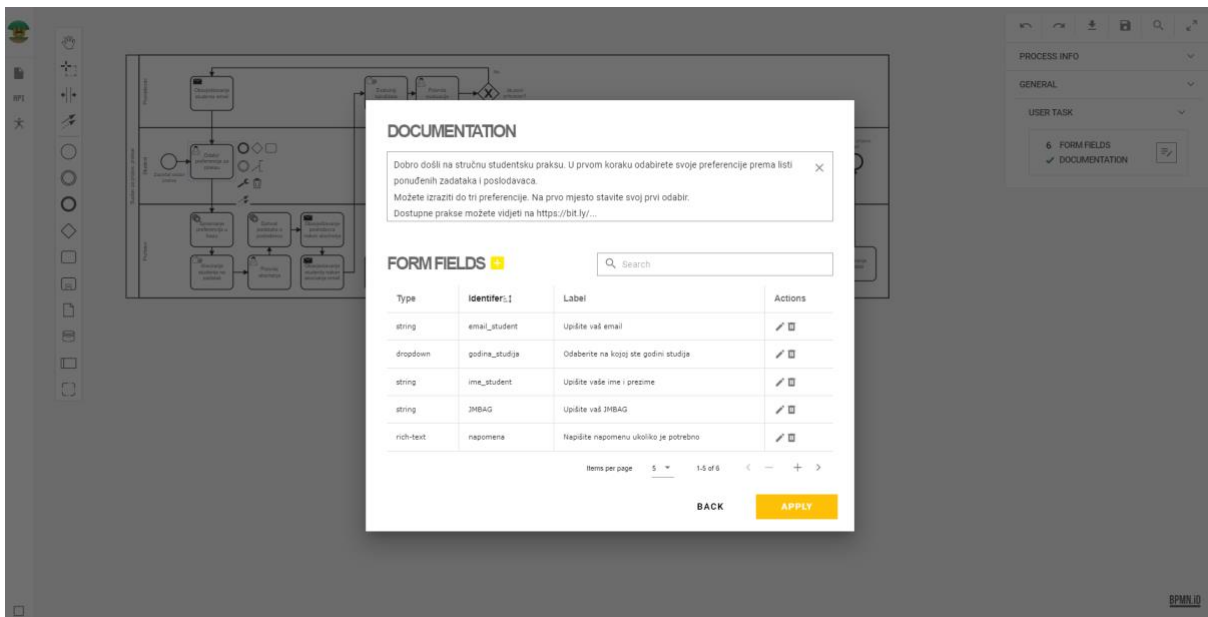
RPI

PROCESS INFO

GENERAL

USER TASK

6 FORM FIELDS
✓ DOCUMENTATION

DOCUMENTATION

Dobro došli na stručnu studentsku praksu. U prvom koraku odabirete svoje preferencije prema listi ponuđenih zadataka i poslodavaca.
Možete izraziti do tri preferencije. Na prvo mjesto stavite svoj prvi odabir.
Dostupne prakse možete vidjeti na https://bit.ly/...

FORM FIELDS

Search

| Type | Identifer | Label | Actions |
|---|---|---|---|
| string | email_student | Upišite vaš email | |
| dropdown | godina_studija | Odaberite na kojoj ste godini studija | |
| string | ime_student | Upišite vaše ime i prezime | |
| string | JMBAG | Upišite vaš JMBAG | |
| rich-text | napomena | Napišite napomenu ukoliko je potrebno | |

Items per page 5 1-5 of 6

BACK APPLY

BPMN.IO